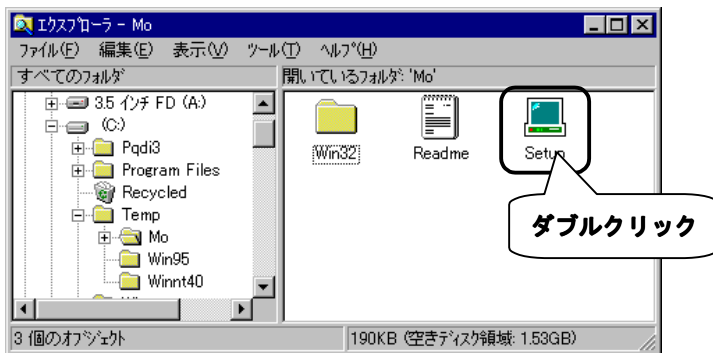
エクスプローラ - Mo

ファイル(F) 編集(E) 表示(V) ツール(T) ヘルプ(H)

すべてのフォルダ

開いているフォルダ: 'Mo'

3.5 インチ FD (A:)
(C:)
Pqdi3
Program Files
Recycled
Temp
Mo
Win95
Winnt40

Win32
Readme
Setup

ダブルクリック

3 個のオブジェクト

190KB (空きディスク領域: 1.53GB)